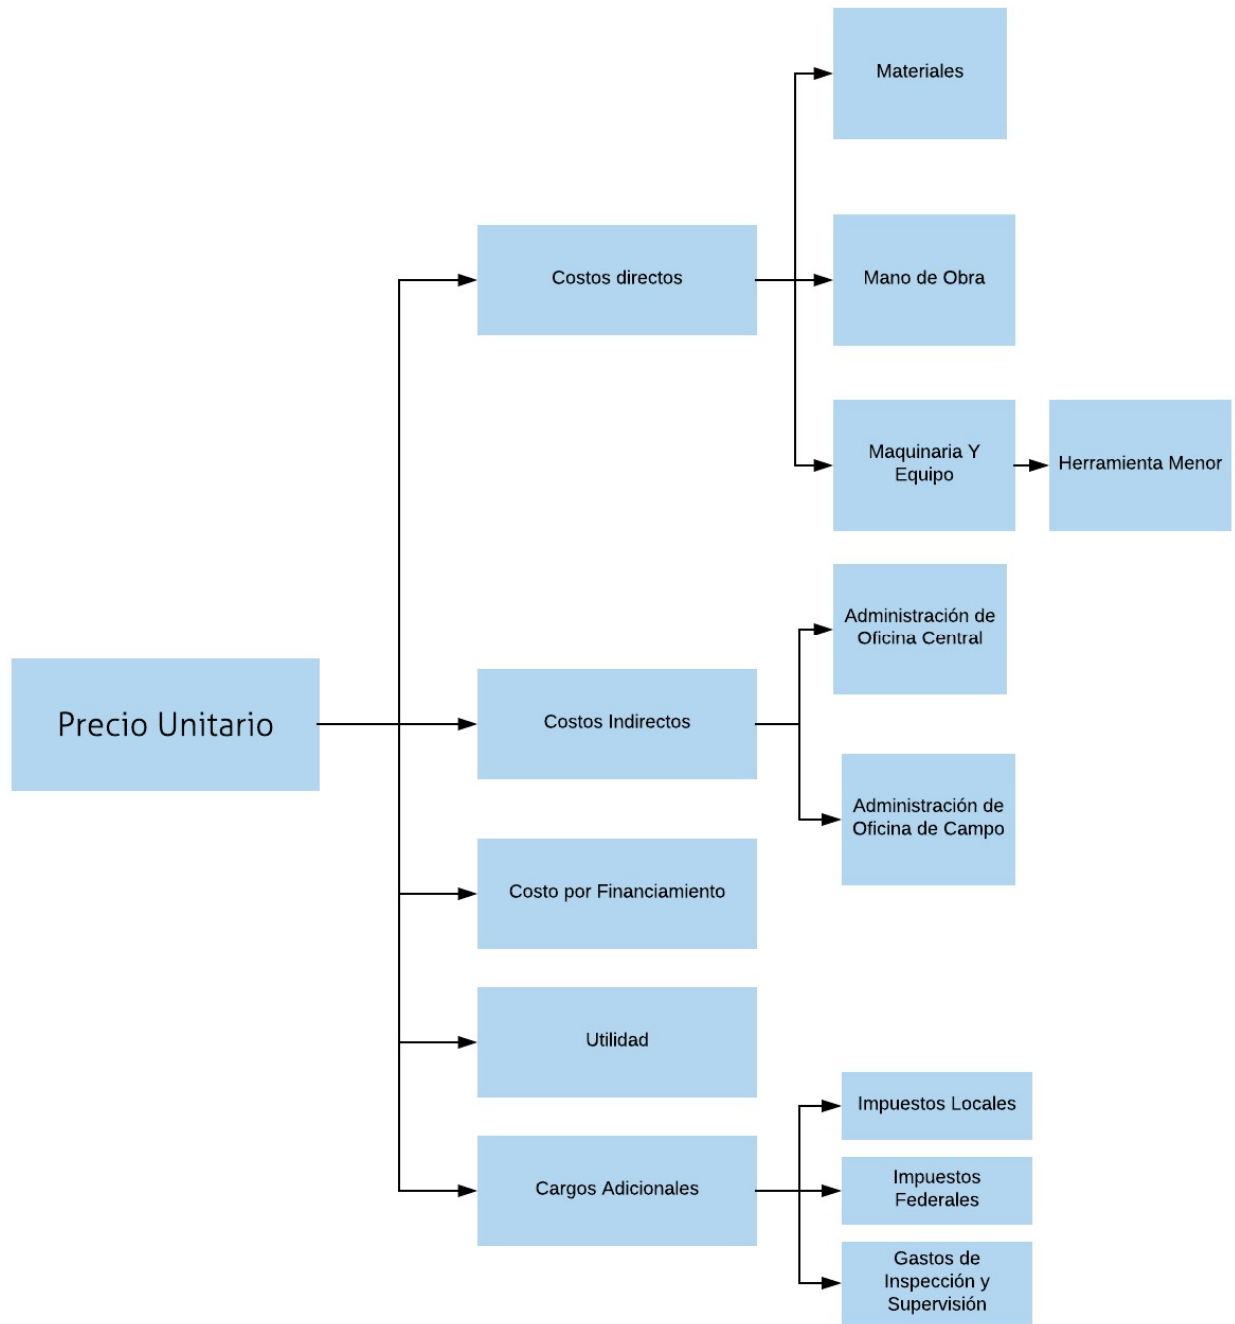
Precio Unitario

Costos directos

Materiales

Mano de Obra

Maquinaria Y Equipo

Herramienta Menor

Costos Indirectos

Administración de Oficina Central

Administración de Oficina de Campo

Costo por Financiamiento

Utilidad

Cargos Adicionales

Impuestos Locales

Impuestos Federales

Gastos de Inspección y Supervisión